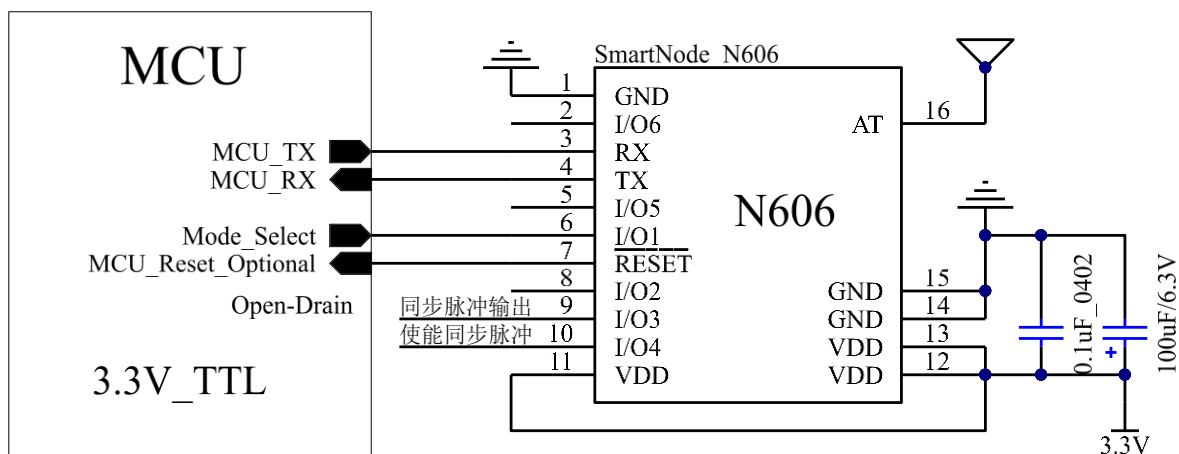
MCU

MCU_TX
MCU_RX

Mode_Select
MCU_Reset_Optional

Open-Drain

3.3V_TTL

SmartNode_N606

1 GND
2 I/O6
3 RX
4 TX
5 I/O5
6 I/O1
7 RESET
8 I/O2
9 I/O3
10 I/O4
11 VDD

同步脉冲输出
使能同步脉冲

N606

AT 16

GND 15
GND 14
VDD 13
VDD 12

0.1uF_0402
100uF/6.3V
+

3.3V